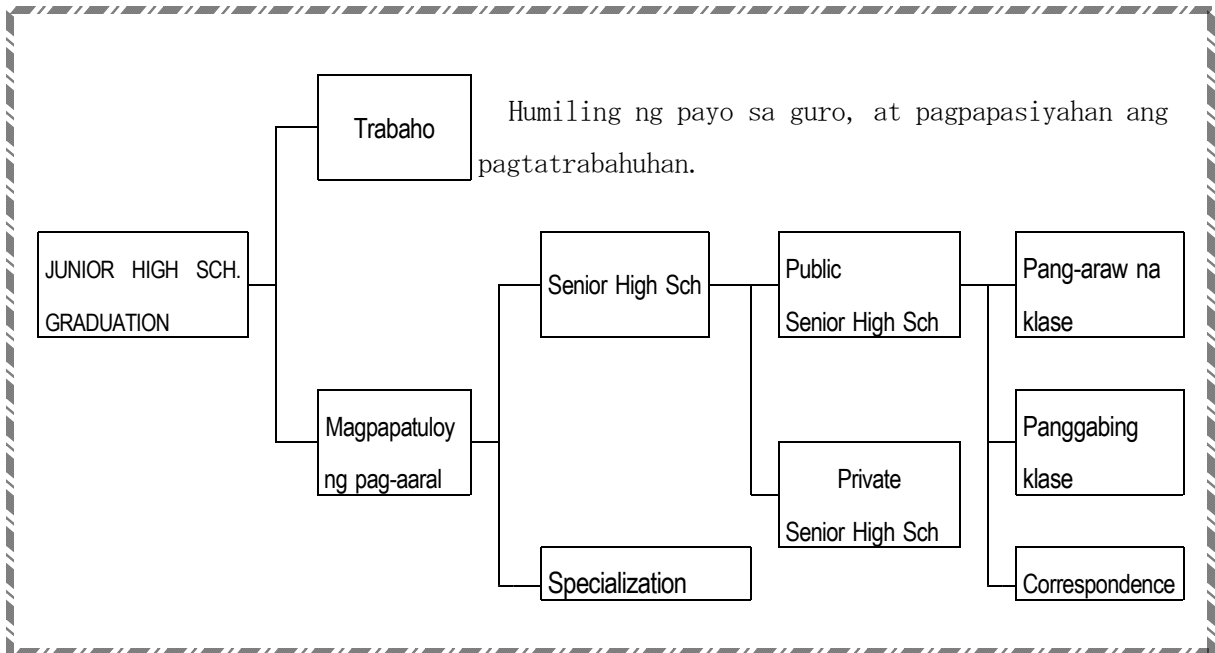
JUNIOR HIGH SCH. GRADUATION

Trabaho

Humiling ng payo sa guro, at pagpapasiyahan ang pagtatrabahuhan.

Magpapatuloy ng pag-aaral

Senior High Sch

Specialization

Public Senior High Sch

Private Senior High Sch

Pang-araw na klase

Panggabing klase

Correspondence